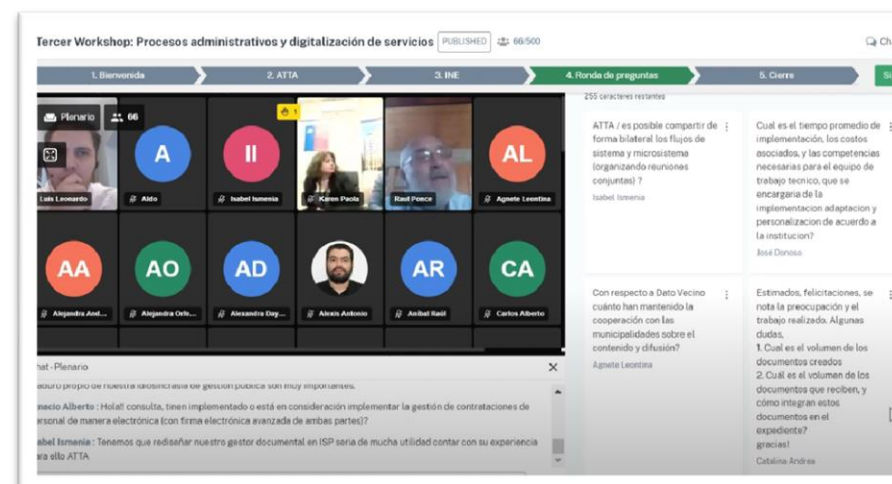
Tercer Workshop: Procesos administrativos y digitalización de servicios PUBLISHED 66/500

Ch

1. Bienvenida 2. ATTA 3. INE 4. Ronda de preguntas 5. Cierre Si

Plenario 66

Luis Leonardo A Aldo II Isabel Ismenia Karen Paola Raul Ponce AL Agnete Leontina

AA Alejandra And... AO Alejandra Orle... AD Alexandra Day... Alexis Antonio AR Aníbal Raúl CA Carlos Alberto

hat - Plenario

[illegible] propio de nuestra idiosincrasia de gestión pública son muy importantes.

nacio Alberto : Hola!! consulta, tienen implementado o está en consideración implementar la gestión de contrataciones de personal de manera electrónica (con firma electrónica avanzada de ambas partes)?

sabel Ismenia : Tenemos que rediseñar nuestro gestor documental en ISP sería de mucha utilidad contar con su experiencia ara ello ATTA

255 caracteres restantes

ATTA / es posible compartir de forma bilateral los flujos de sistema y microsistema (organizando reuniones conjuntas) ?

Isabel Ismenia

Cual es el tiempo promedio de implementación, los costos asociados, y las competencias necesarias para el equipo de trabajo tecnico, que se encargaria de la implementacion adaptacion y personalizacion de acuerdo a la institucion?

José Donoso

Con respecto a Dato Vecino cuánto han mantenido la cooperación con las municipalidades sobre el contenido y difusión?

Agnete Leontina

Estimados, felicitaciones, se nota la preocupación y el trabajo realizado. Algunas dudas.
1. Cual es el volumen de los documentos creados
2. Cuál es el volumen de los documentos que reciben, y cómo integran estos documentos en el expediente?
gracias!

Catalina Andrea